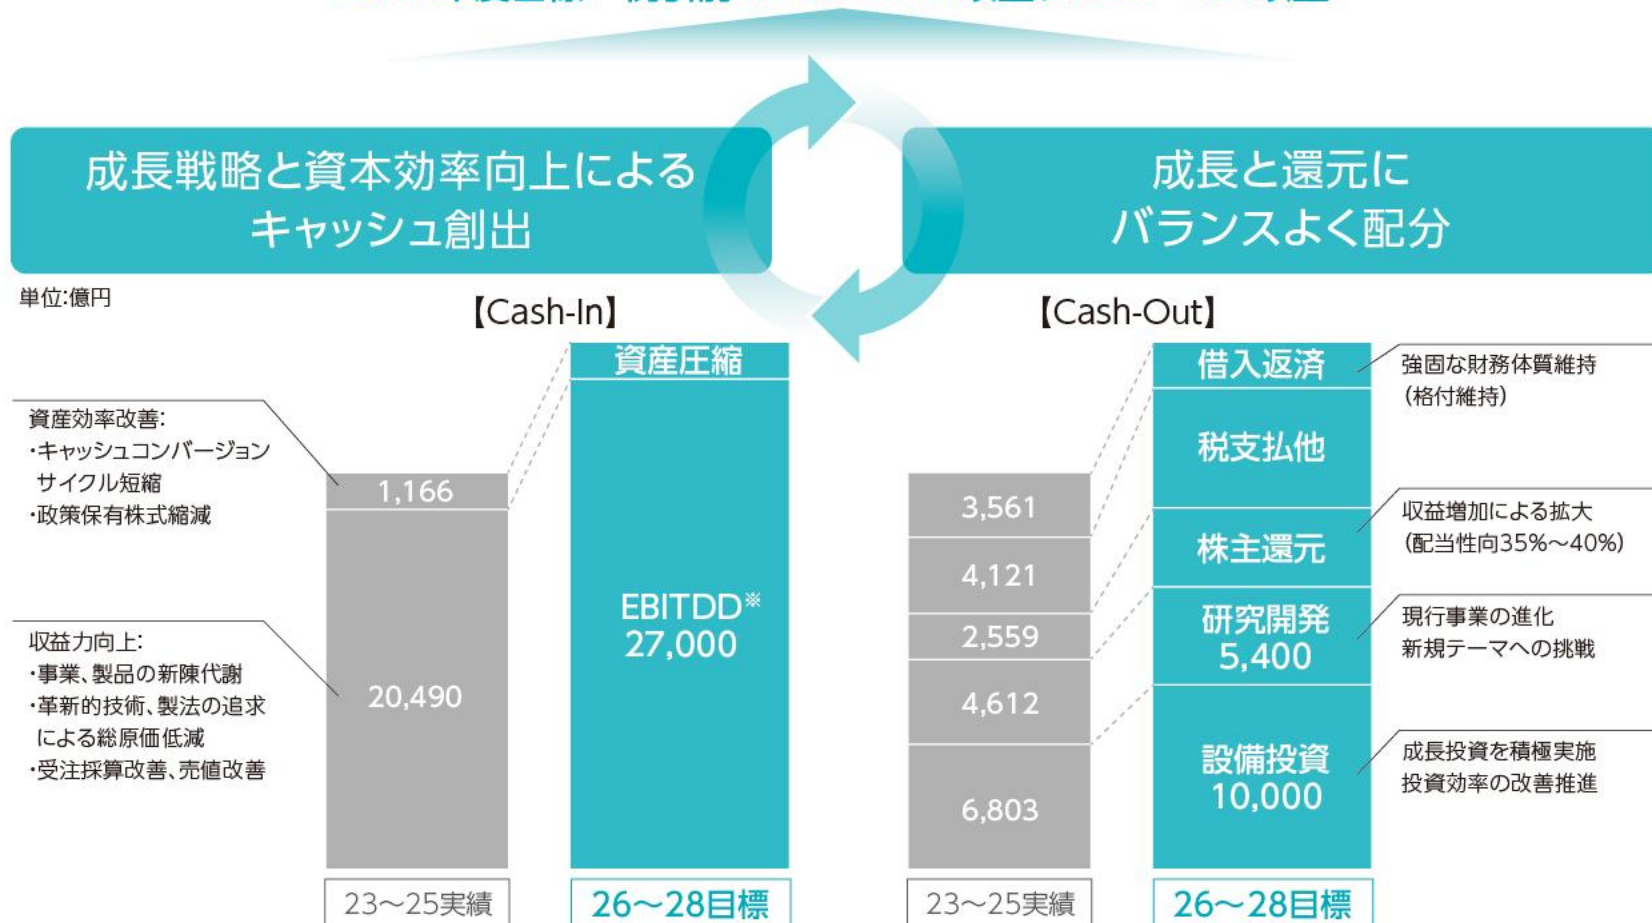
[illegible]

成長戦略と資本効率向上による
キャッシュ創出

成長と還元に
バランスよく配分

単位:億円

【Cash-In】

【Cash-Out】

資産効率改善:
・キャッシュコンバージョンサイクル短縮
・政策保有株式縮減

収益力向上:
・事業、製品の新陳代謝
・革新的技術、製法の追求による総原価低減
・受注採算改善、売値改善

1,166

20,490

資産圧縮

EBITDD※
27,000

3,561

4,121

2,559

4,612

6,803

借入返済

税支払他

株主還元

研究開発
5,400

設備投資
10,000

強固な財務体質維持
(格付維持)

収益増加による拡大
(配当性向35%~40%)

現行事業の進化
新規テーマへの挑戦

成長投資を積極実施
投資効率の改善推進

23~25実績

26~28目標

23~25実績

26~28目標